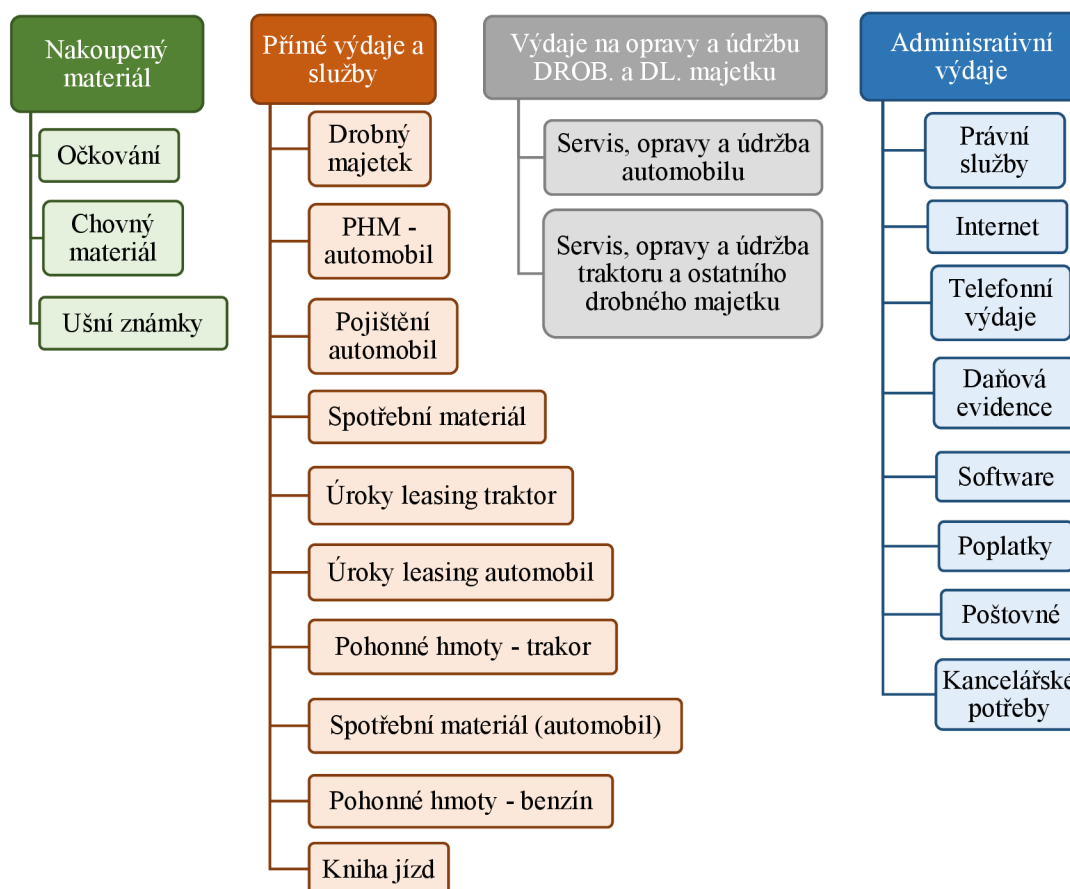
Nakoupený materiál

Očkování

Chovný materiál

Ušní známky

Přímé výdaje a služby

Drobný majetek

PHM - automobil

Pojištění automobil

Spotřební materiál

Úroky leasing traktor

Úroky leasing automobil

Pohonné hmoty - trakor

Spotřební materiál (automobil)

Pohonné hmoty - benzín

Kniha jízd

Výdaje na opravy a údržbu DROB. a DL. majetku

Servis, opravy a údržba automobilu

Servis, opravy a údržba traktoru a ostatního drobného majetku

Adminisrativní výdaje

Právní služby

Internet

Telefonní výdaje

Daňová evidence

Software

Poplatky

Poštovné

Kancelářske potřeby